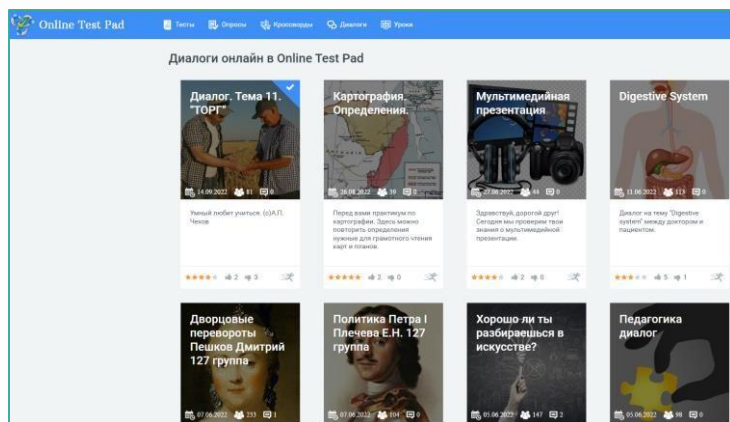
Online Test Pad

Тесты Опросы Кроссворды Диалоги Уроки

Диалоги онлайн в Online Test Pad

Диалог. Тема 11. "ТОРГ"

14.09.2022 81 0

Умный любит учиться. (c)А.П. Чехов

2 3

Картография. Определения.

26.08.2022 39 0

Перед вами практикум по картографии. Здесь можно повторить определения нужные для грамотного чтения карт и планов.

2 0

Мультимедийная презентация.

27.06.2022 44 0

Здравствуй, дорогой друг! Сегодня мы проверим твои знания о мультимедийной презентации.

2 0

Digestive System

11.06.2022 113 0

Диалог на тему "Digestive system" между доктором и пациентом.

5 1

Дворцовые перевороты Пешков Дмитрий 127 группа

07.06.2022 235 1

Политика Петра I Плечева Е.Н. 127 группа

07.06.2022 104 0

Хорошо ли ты разбираешься в искусстве?

05.06.2022 147 2

Педагогика диалог

05.06.2022 98 0